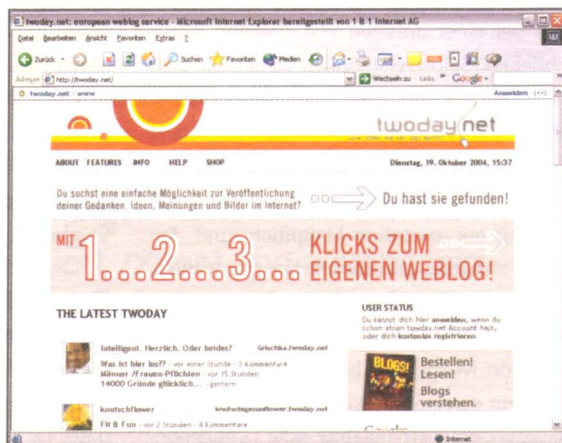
twoday.net: european weblog service - Microsoft Internet Explorer bereitgestellt von 1 & 1 Internet AG

Datei Bearbeiten Ansicht Favoriten Extras ?

Zurück Suchen Favoriten Medien

Adresse http://twoday.net/ Wechseln zu Links Google

twoday.net : www Anmelden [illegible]

twoday.net

ABOUT FEATURES INFO HELP SHOP

Dienstag, 19. Oktober 2004, 15:37

Du suchst eine einfache Möglichkeit zur Veröffentlichung deiner Gedanken, Ideen, Meinungen und Bilder im Internet?

Du hast sie gefunden!

MIT 1...2...3... KLICKS ZUM EIGENEN WEBLOG!

THE LATEST TWODAY

Intelligent. Herzlich. Oder beides? Grischka.twoday.net

Was ist hier los?? - vor einer Stunde - 3 Kommentare

Männer /Frauen-Pflichten - vor 15 Stunden

14000 Gründe glücklich... - gestern

knutschflower knutschigeknutschflower.twoday.net

Fit & Fun - vor 2 Stunden - 4 Kommentare

USER STATUS

Du kannst dich hier anmelden, wenn du schon einen twoday.net Account hast, oder dich kostenlos registrieren.

BLOGS!

Bestellen! Lesen! Blogs verstehen.

Internet